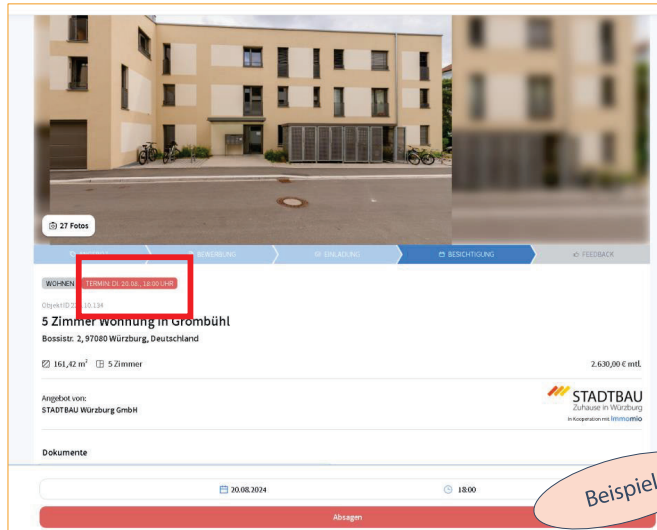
27 Fotos

BEWERBUNG
EINLADUNG
BESICHTIGUNG
FEEDBACK

WOHNEN TERMIN: DI. 20.08., 18:00 UHR

ObjektID 2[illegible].10.134

5 Zimmer Wohnung in Grombühl

Bossistr. 2, 97080 Würzburg, Deutschland

161,42 m² 5 Zimmer

2.630,00 € mtl.

Angebot von:
STADTBAU Würzburg GmbH

STADTBAU
Zuhause in Würzburg
In Kooperation mit immomio

Dokumente

20.08.2024

18:00

Absagen

Beispiel